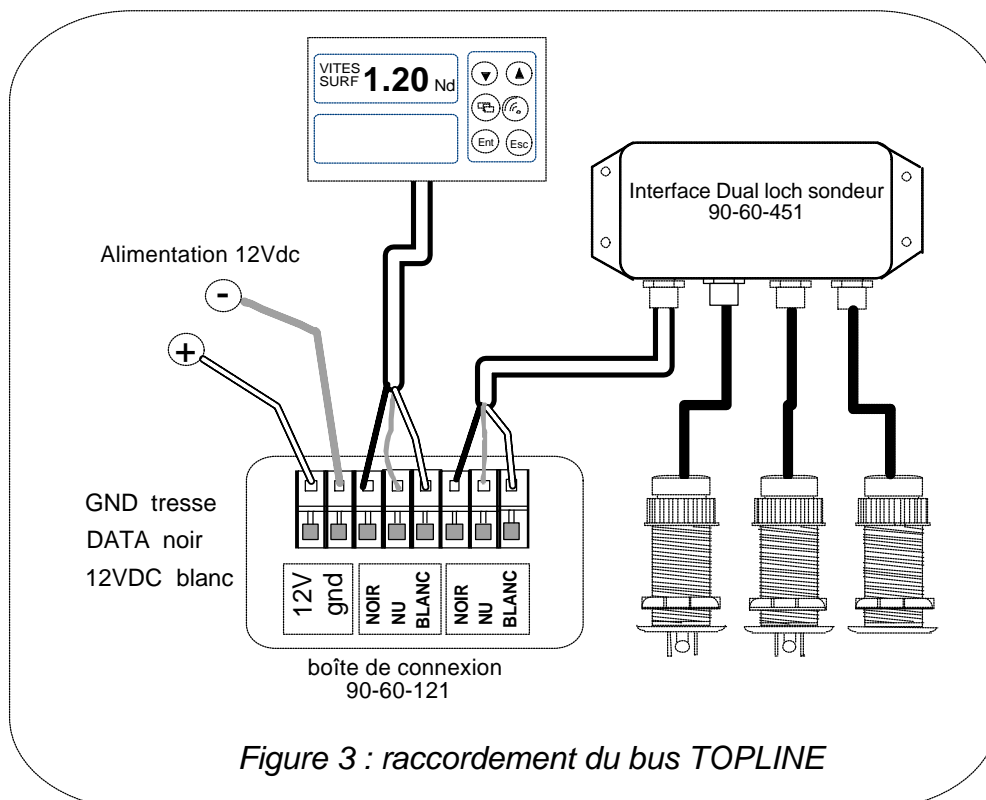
VITES SURF 1.20 Nd

Ent Esc

Interface Dual loch sondeur
90-60-451

Alimentation 12Vdc

-

+

GND tresse
DATA noir
12VDC blanc

12V
gnd

NOIR
NU
BLANC

NOIR
NU
BLANC

boîte de connexion
90-60-121

Figure 3 : raccordement du bus TOPLINE